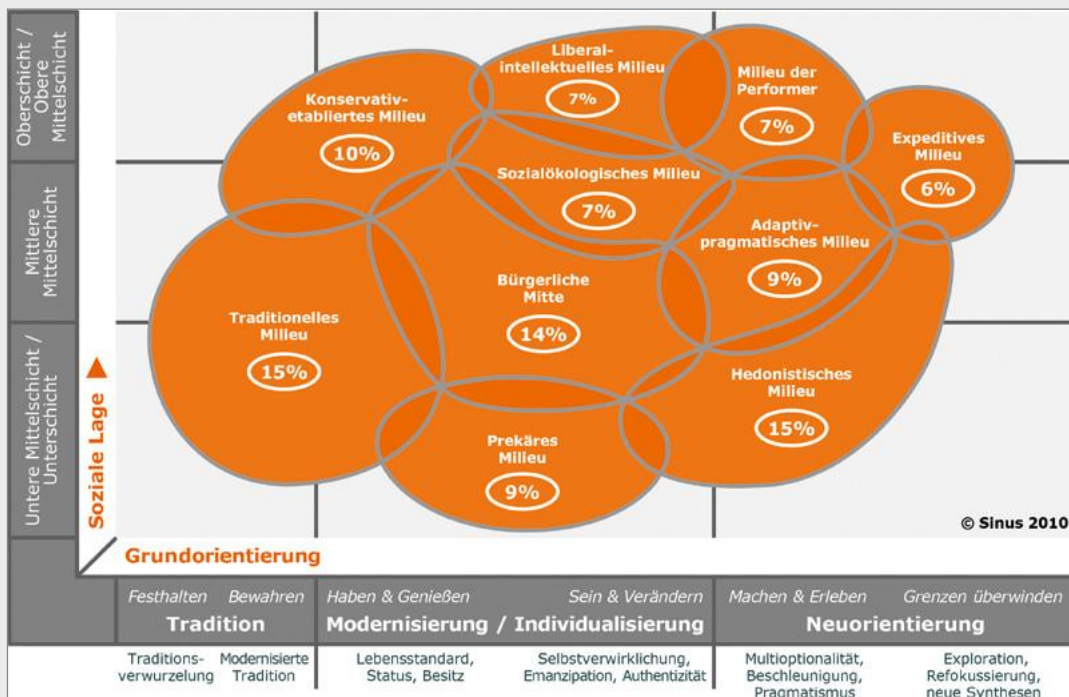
Oberschicht / Obere Mittelschicht

Mittlere Mittelschicht

Untere Mittelschicht / Unterschicht

Liberal-intellektuelles Milieu
7%

Milieu der Performer
7%

Konservativ-etabliertes Milieu
10%

Expeditives Milieu
6%

Sozialökologisches Milieu
7%

Adaptiv-pragmatisches Milieu
9%

Bürgerliche Mitte
14%

Traditionelles Milieu
15%

Hedonistisches Milieu
15%

Prekäres Milieu
9%

© Sinus 2010

Soziale Lage

Grundorientierung

| Festhalten Bewahren | Haben & Genießen Sein & Verändern | Machen & Erleben Grenzen überwinden |
|---|---|---|
| Tradition | Modernisierung / Individualisierung | Neuorientierung |

Traditionsverwurzelung

Modernisierte Tradition

Lebensstandard, Status, Besitz

Selbstverwirklichung, Emanzipation, Authentizität

Multioptionalität, Beschleunigung, Pragmatismus

Exploration, Refokussierung, neue Synthesen